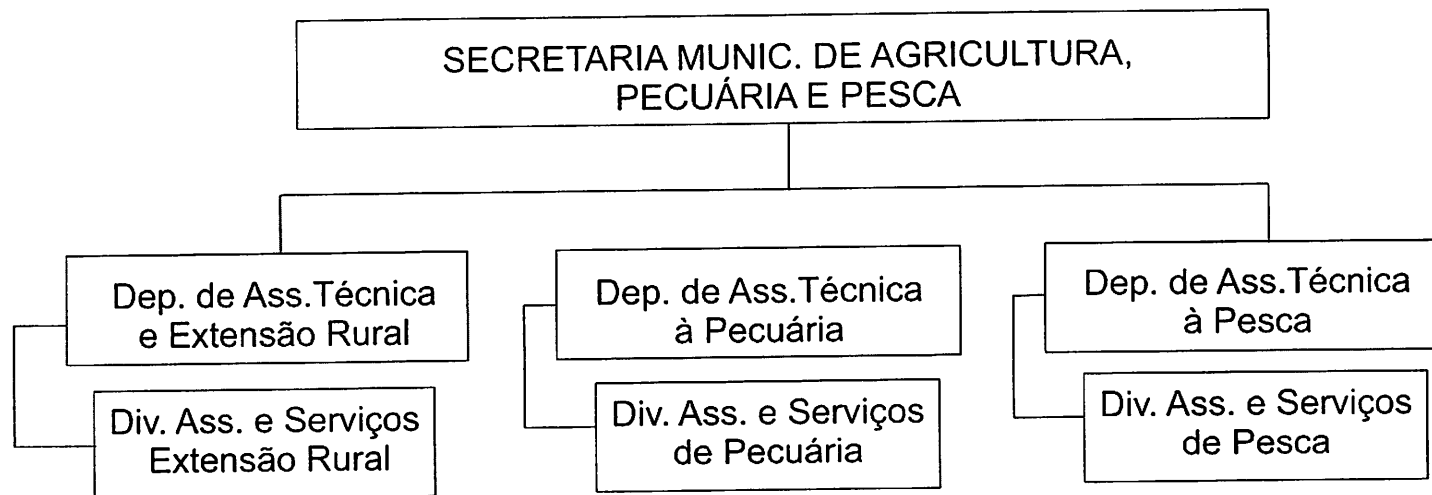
SECRETARIA MUNIC. DE AGRICULTURA, PECUÁRIA E PESCA

Dep. de Ass.Técnica e Extensão Rural

Div. Ass. e Serviços Extensão Rural

Dep. de Ass.Técnica à Pecuária

Div. Ass. e Serviços de Pecuária

Dep. de Ass.Técnica à Pesca

Div. Ass. e Serviços de Pesca